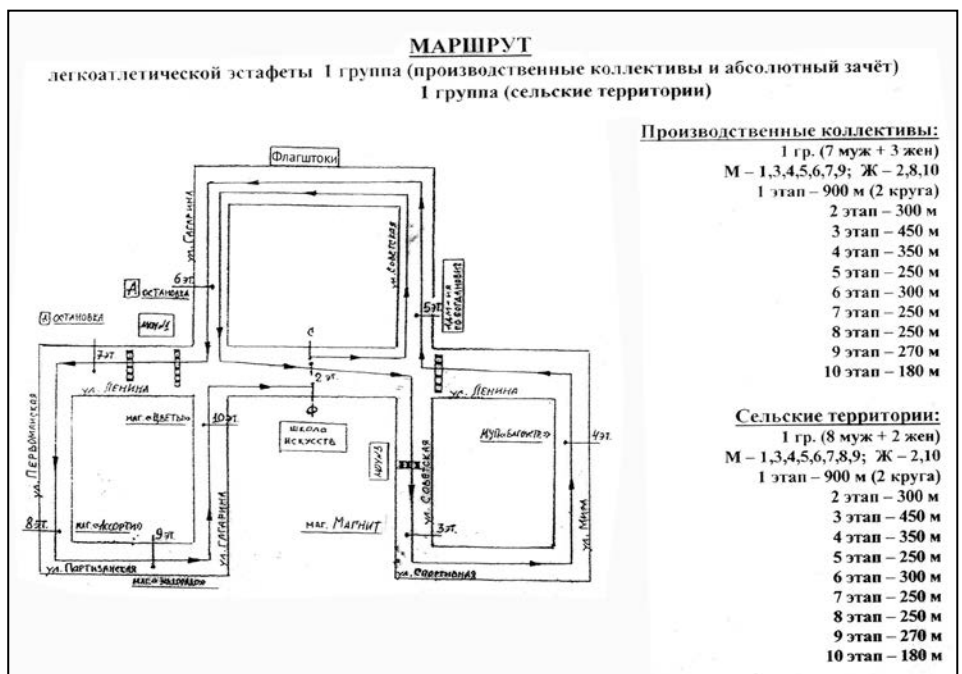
МАРШРУТ

легкоатлетической эстафеты 1 группа (производственные коллективы и абсолютный зачёт)
1 группа (сельские территории)

Флагштоки
ул. Гагарина
ул. Советская
6 эт.
А остановка
5 эт.
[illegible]
А остановка
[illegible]
С
7 эт.
2 эт.
ул. Ленина
ул. Ленина
Ф
маг. «Цветы»
10 эт.
школа искусств
МУП «Благоустр.»
4 эт.
ул. Первомайская
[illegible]
ул. Советская
ул. Гагарина
8 эт.
маг. «Ассорти»
9 эт.
маг. Магнит
3 эт.
ул. Мира
ул. Партизанская
маг. «Надежда»
ул. Спортивная

Производственные коллективы:
1 гр. (7 муж + 3 жен)
М – 1,3,4,5,6,7,9; Ж – 2,8,10
1 этап – 900 м (2 круга)
2 этап – 300 м
3 этап – 450 м
4 этап – 350 м
5 этап – 250 м
6 этап – 300 м
7 этап – 250 м
8 этап – 250 м
9 этап – 270 м
10 этап – 180 м

Сельские территории:
1 гр. (8 муж + 2 жен)
М – 1,3,4,5,6,7,8,9; Ж – 2,10
1 этап – 900 м (2 круга)
2 этап – 300 м
3 этап – 450 м
4 этап – 350 м
5 этап – 250 м
6 этап – 300 м
7 этап – 250 м
8 этап – 250 м
9 этап – 270 м
10 этап – 180 м